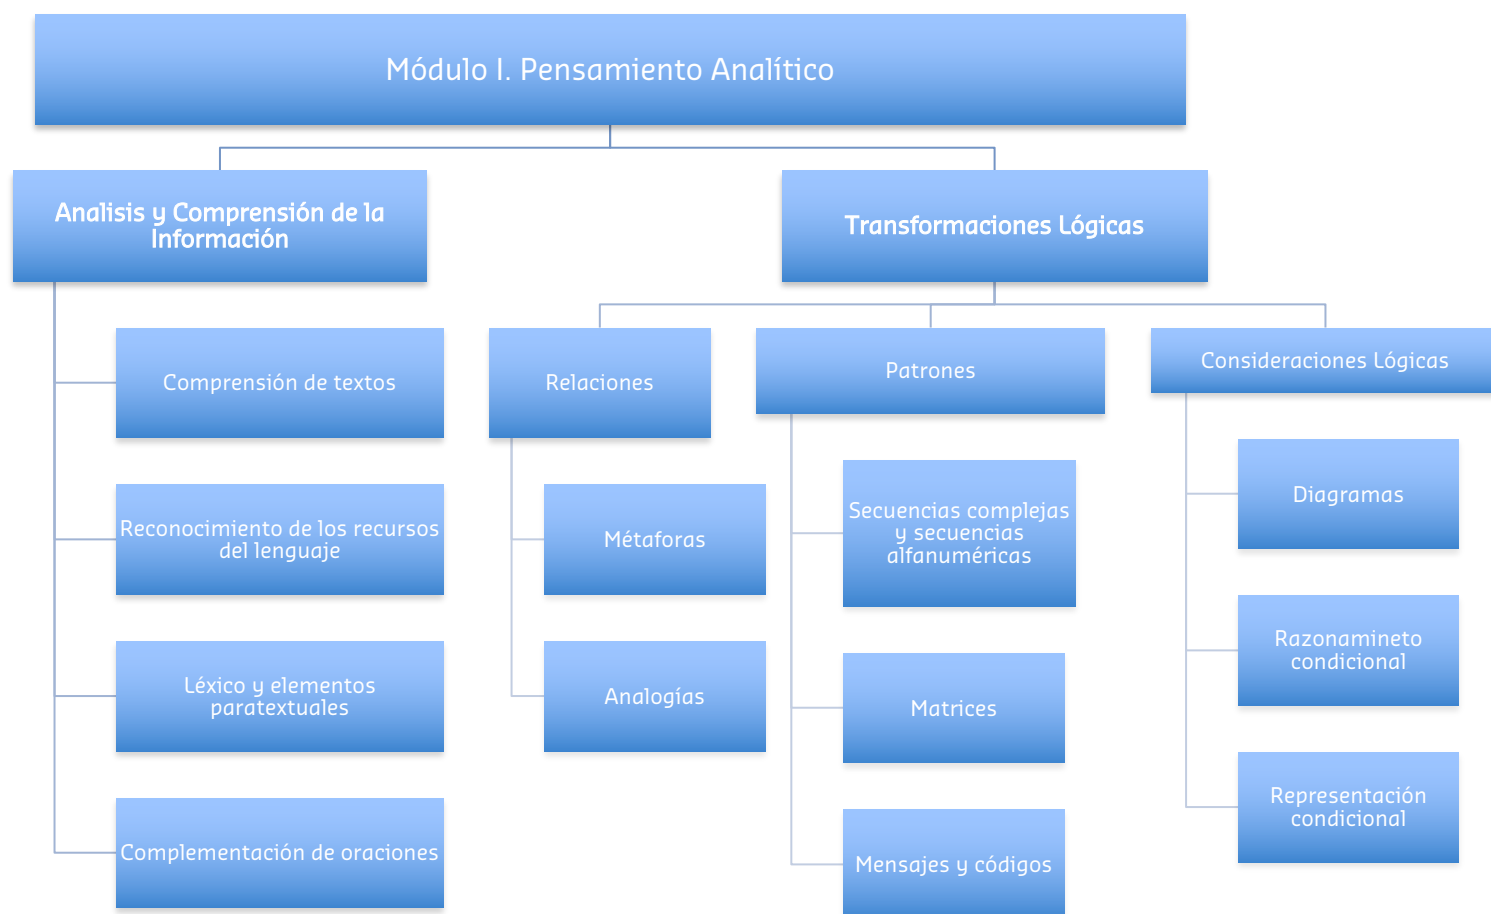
Módulo I. Pensamiento Analítico

Analisis y Comprensión de la Información

Comprensión de textos

Reconocimiento de los recursos del lenguaje

Léxico y elementos paratextuales

Complementación de oraciones

Transformaciones Lógicas

Relaciones

Métaforas

Analogías

Patrones

Secuencias complejas y secuencias alfanuméricas

Matrices

Mensajes y códigos

Consideraciones Lógicas

Diagramas

Razonamineto condicional

Representación condicional